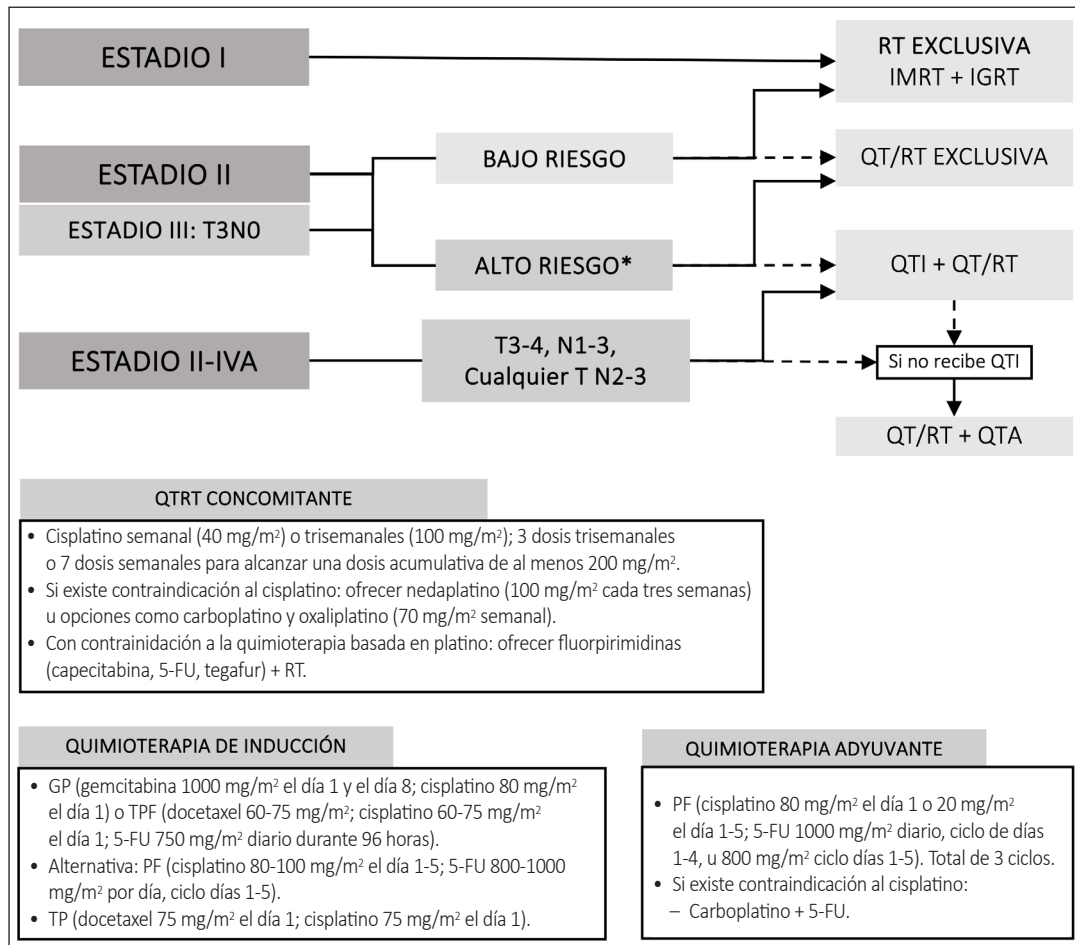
ESTADIO I

RT EXCLUSIVA
IMRT + IGRT

ESTADIO II

ESTADIO III: T3N0

BAJO RIESGO

QT/RT EXCLUSIVA

ALTO RIESGO*

QTI + QT/RT

ESTADIO II-IVA

T3-4, N1-3,
Cualquier T N2-3

Si no recibe QTI

QT/RT + QTA

QTRT CONCOMITANTE

• Cisplatino semanal (40 mg/m$^2$) o trisemanales (100 mg/m$^2$); 3 dosis trisemanales o 7 dosis semanales para alcanzar una dosis acumulativa de al menos 200 mg/m$^2$.
• Si existe contraindicación al cisplatino: ofrecer nedaplatino (100 mg/m$^2$ cada tres semanas) u opciones como carboplatino y oxaliplatino (70 mg/m$^2$ semanal).
• Con contrainidación a la quimioterapia basada en platino: ofrecer fluorpirimidinas (capecitabina, 5-FU, tegafur) + RT.

QUIMIOTERAPIA DE INDUCCIÓN

• GP (gemcitabina 1000 mg/m$^2$ el día 1 y el día 8; cisplatino 80 mg/m$^2$ el día 1) o TPF (docetaxel 60-75 mg/m$^2$; cisplatino 60-75 mg/m$^2$ el día 1; 5-FU 750 mg/m$^2$ diario durante 96 horas).
• Alternativa: PF (cisplatino 80-100 mg/m$^2$ el día 1-5; 5-FU 800-1000 mg/m$^2$ por día, ciclo días 1-5).
• TP (docetaxel 75 mg/m$^2$ el día 1; cisplatino 75 mg/m$^2$ el día 1).

QUIMIOTERAPIA ADYUVANTE

• PF (cisplatino 80 mg/m$^2$ el día 1 o 20 mg/m$^2$ el día 1-5; 5-FU 1000 mg/m$^2$ diario, ciclo de días 1-4, u 800 mg/m$^2$ ciclo días 1-5). Total de 3 ciclos.
• Si existe contraindicación al cisplatino:
– Carboplatino + 5-FU.